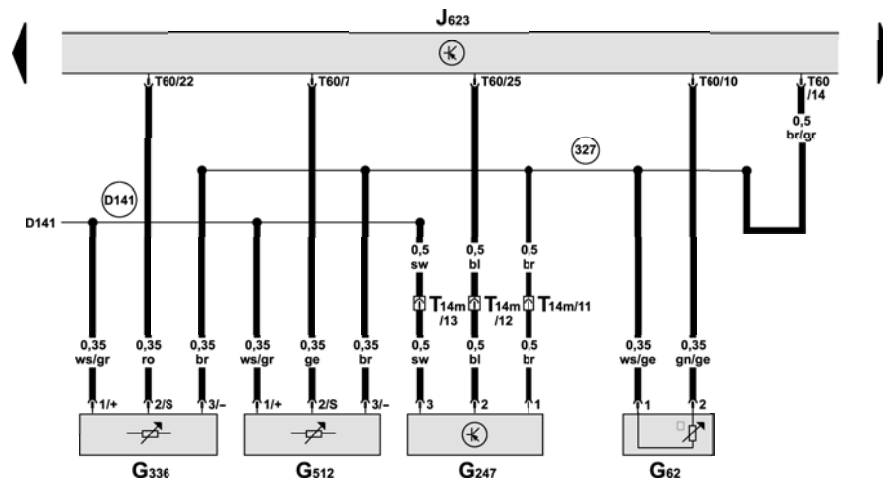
$J_{623}$

T60/22
T60/7
T60/25
T60/10
T60 /14

0,5 br/gr

327

D141

D141

0,5 sw
0,5 bl
0,5 br

$T_{14m}$ /13
$T_{14m}$ /12
$T_{14m}$/11

0,35 ws/gr
0,35 ro
0,35 br
0,35 ws/gr
0,35 ge
0,35 br
0,5 sw
0,5 bl
0,5 br
0,35 ws/ge
0,35 gn/ge

1/+
2/S
3/–
1/+
2/S
3/–
3
2
1
1
2

$G_{336}$
$G_{512}$
$G_{247}$
$G_{62}$